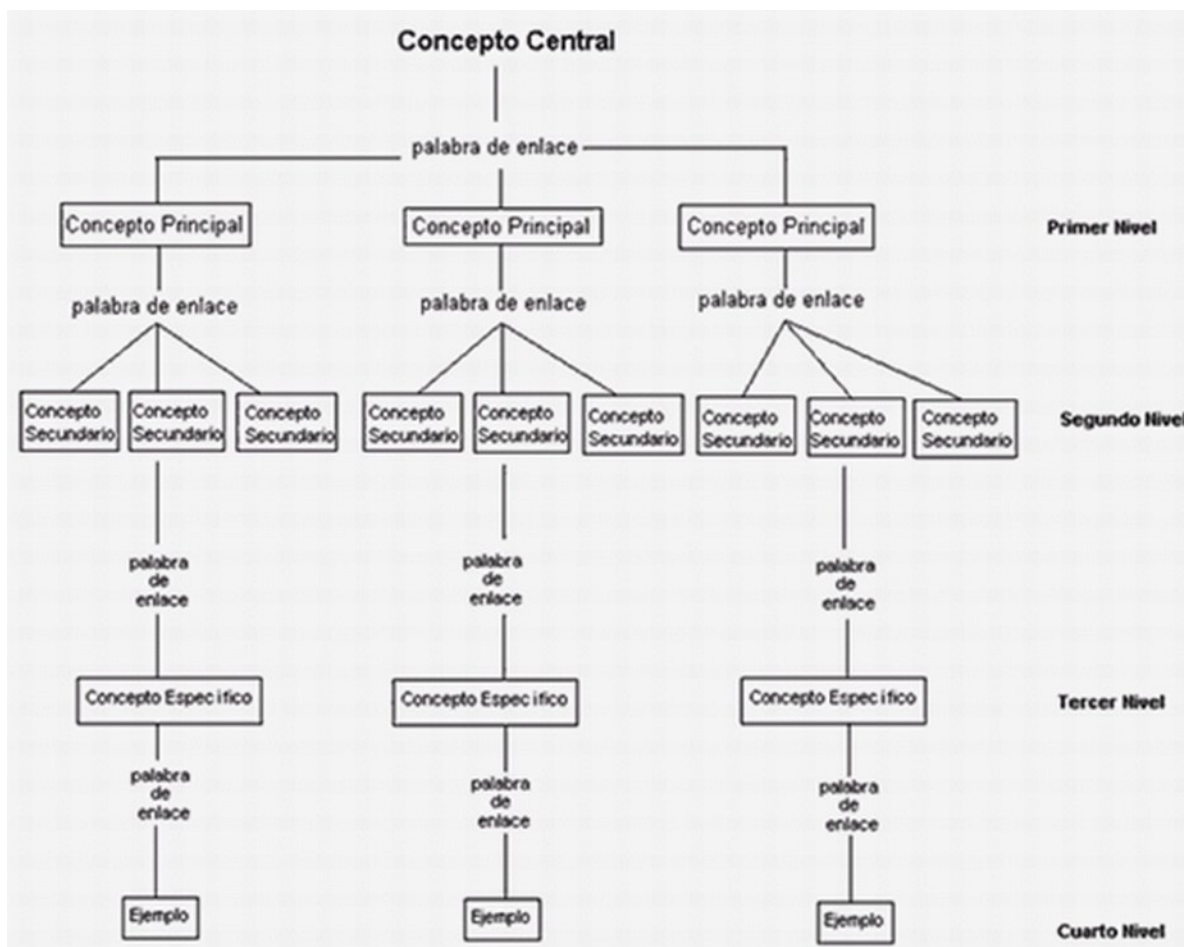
Concepto Central

palabra de enlace

Concepto Principal

Concepto Principal

Concepto Principal

Primer Nivel

palabra de enlace

palabra de enlace

palabra de enlace

Concepto Secundario

Concepto Secundario

Concepto Secundario

Concepto Secundario

Concepto Secundario

Concepto Secundario

Concepto Secundario

Concepto Secundario

Concepto Secundario

Segundo Nivel

palabra de enlace

palabra de enlace

palabra de enlace

Concepto Espec ífico

Concepto Espec ífico

Concepto Espec ífico

Tercer Nivel

palabra de enlace

palabra de enlace

palabra de enlace

Ejemplo

Ejemplo

Ejemplo

Cuarto Nivel